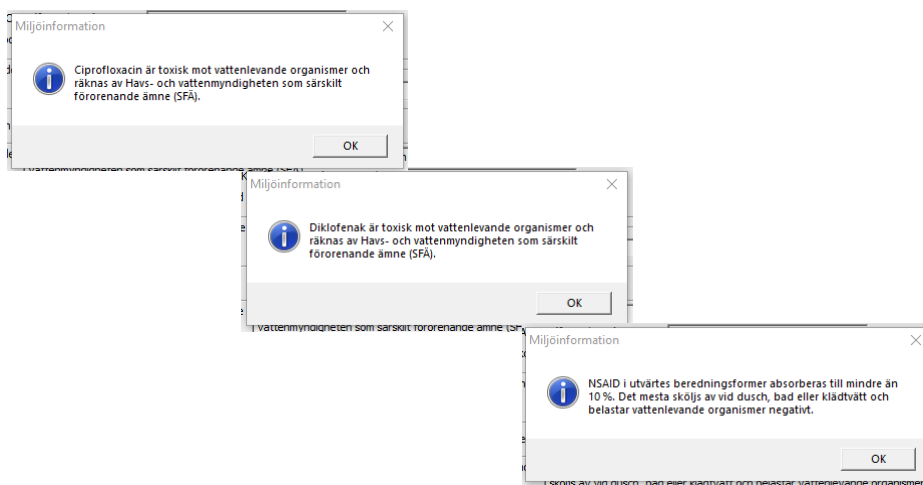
Miljöinformation

Ciprofloxacin är toxisk mot vattenlevande organismer och räknas av Havs- och vattenmyndigheten som särskilt förorenande ämne (SFÄ).

OK

Miljöinformation

Diklofenak är toxisk mot vattenlevande organismer och räknas av Havs- och vattenmyndigheten som särskilt förorenande ämne (SFÄ).

OK

Miljöinformation

NSAID i utvärtes beredningsformer absorberas till mindre än 10 %. Det mesta sköljs av vid dusch, bad eller klädtvätt och belastar vattenlevande organismer negativt.

OK